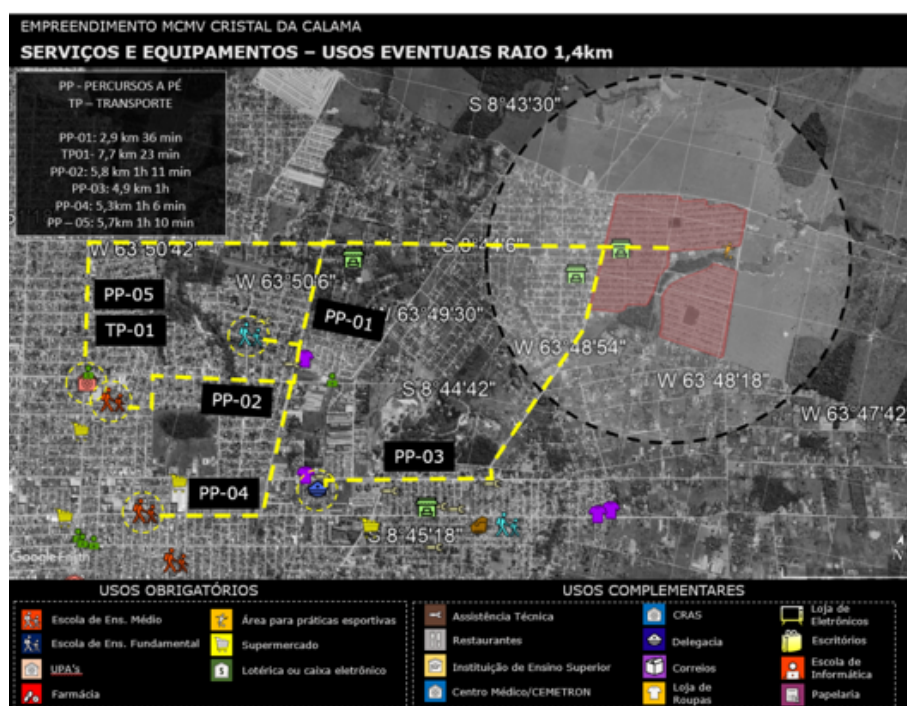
EMPREENDIMENTO MCMV CRISTAL DA CALAMA
SERVIÇOS E EQUIPAMENTOS – USOS EVENTUAIS RAIO 1,4km

PP - PERCURSOS A PÉ
TP – TRANSPORTE

PP-01: 2,9 km 36 min
TP01- 7,7 km 23 min
PP-02: 5,8 km 1h 11 min
PP-03: 4,9 km 1h
PP-04: 5,3km 1h 6 min
PP – 05: 5,7km 1h 10 min

S 8°43'30"
W 63°50'42"
S 8°44'6"
W 63°50'6"
PP-05
TP-01
PP-01
W 63°49'30"
W 63°48'54"
W 63°48'18"
W 63°47'42"
S 8°44'42"
PP-02
PP-03
PP-04
S 8°45'18"
Google Earth

USOS OBRIGATÓRIOS
Escola de Ens. Médio
Escola de Ens. Fundamental
UPA's
Farmácia
Área para práticas esportivas
Supermercado
Lotérica ou caixa eletrônico

USOS COMPLEMENTARES
Assistência Técnica
Restaurantes
Instituição de Ensino Superior
Centro Médico/CEMETRON
CRAS
Delegacia
Correios
Loja de Roupas
Loja de Eletrônicos
Escritórios
Escola de Informática
Papelaria